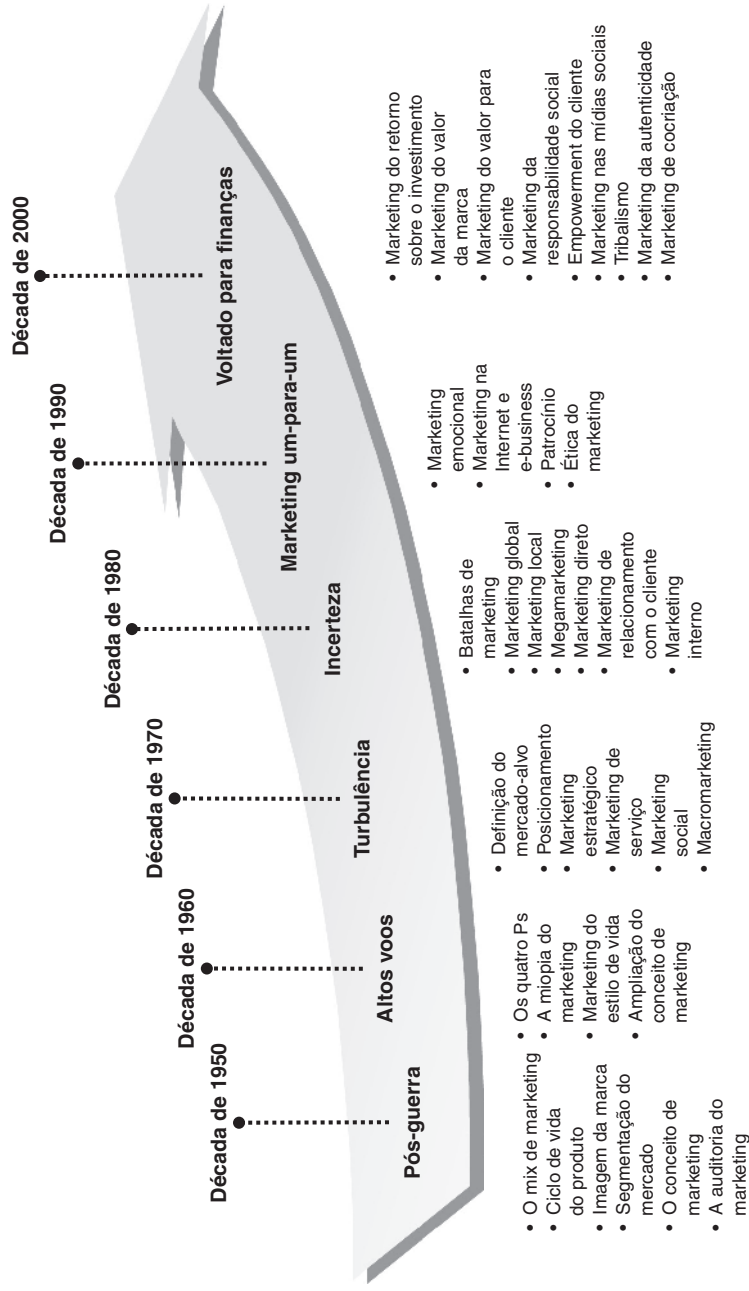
Década de 1950

Pós-guerra

- O mix de marketing
- Ciclo de vida do produto
- Imagem da marca
- Segmentação do mercado
- O conceito de marketing
- A auditoria do marketing

Década de 1960

Altos voos

- Os quatro Ps
- A miopia do marketing
- Marketing do estilo de vida
- Ampliação do conceito de marketing

Década de 1970

Turbulência

- Definição do mercado-alvo
- Posicionamento
- Marketing estratégico
- Marketing de serviço
- Marketing social
- Macromarketing

Década de 1980

Incerteza

- Batalhas de marketing
- Marketing global
- Marketing local
- Megamarketing
- Marketing direto
- Marketing de relacionamento com o cliente
- Marketing interno

Década de 1990

Marketing um-para-um

- Marketing emocional
- Marketing na Internet e e-business
- Patrocínio
- Ética do marketing

Década de 2000

Voltado para finanças

- Marketing do retorno sobre o investimento
- Marketing do valor da marca
- Marketing do valor para o cliente
- Marketing da responsabilidade social
- Empowerment do cliente
- Marketing nas mídias sociais
- Tribalismo
- Marketing da autenticidade
- Marketing de cocriação